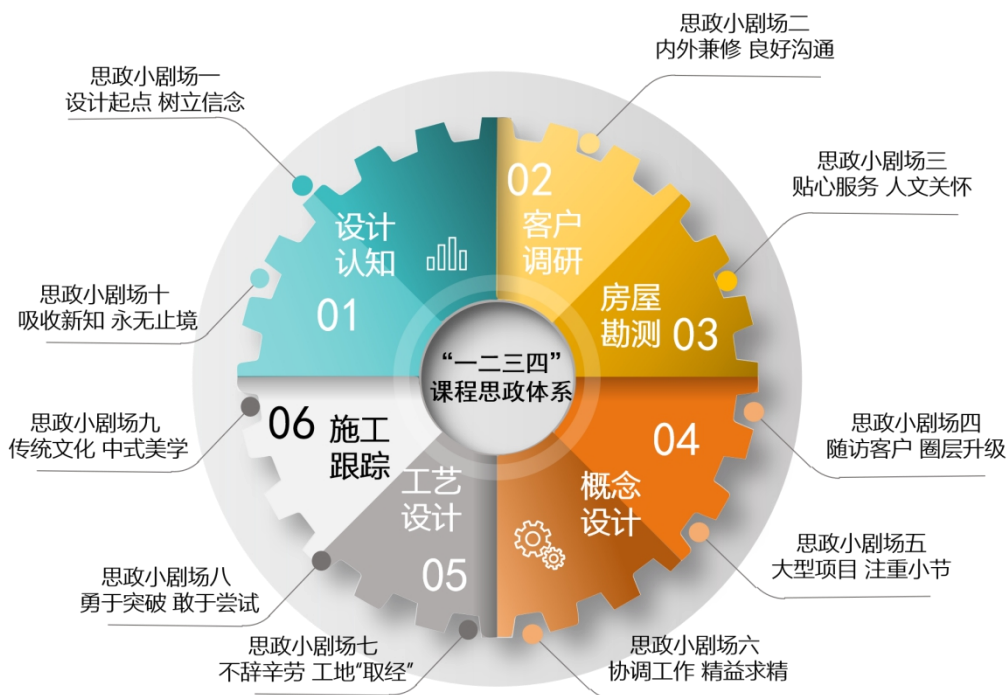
思政小剧场一
设计起点 树立信念

思政小剧场二
内外兼修 良好沟通

思政小剧场三
贴心服务 人文关怀

思政小剧场十
吸收新知 永无止境

设计
认知
01

02
客户
调研

房屋
勘测
03

“一二三四”
课程思政体系

思政小剧场九
传统文化 中式美学

06 施工
跟踪

04
概念
设计

思政小剧场四
随访客户 圈层升级

工艺
设计
05

思政小剧场五
大型项目 注重小节

思政小剧场八
勇于突破 敢于尝试

思政小剧场七
不辞辛劳 工地“取经”

思政小剧场六
协调工作 精益求精